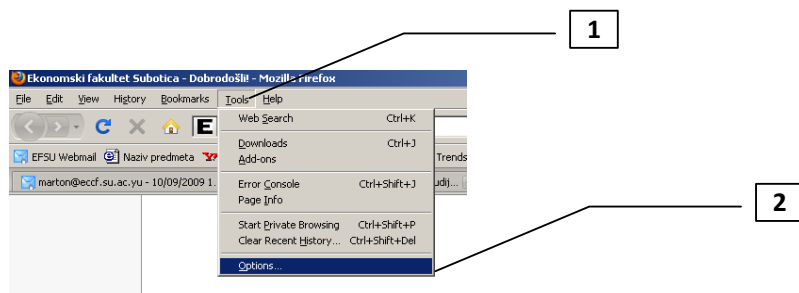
1

Ekonomski fakultet Subotica - Dobrodošli! - Mozilla Firefox

File Edit View History Bookmarks Tools Help

EFSU Webmail Naziv predmeta Trends

marton@eccf.su.ac.yu - 10/09/2009 1... udij...

| | |
|---|---|
| Web Search | Ctrl+K |
| Downloads | Ctrl+J |
| Add-ons | |
| Error Console | Ctrl+Shift+J |
| Page Info | |
| Start Private Browsing | Ctrl+Shift+P |
| Clear Recent History... | Ctrl+Shift+Del |
| Options... | |

2